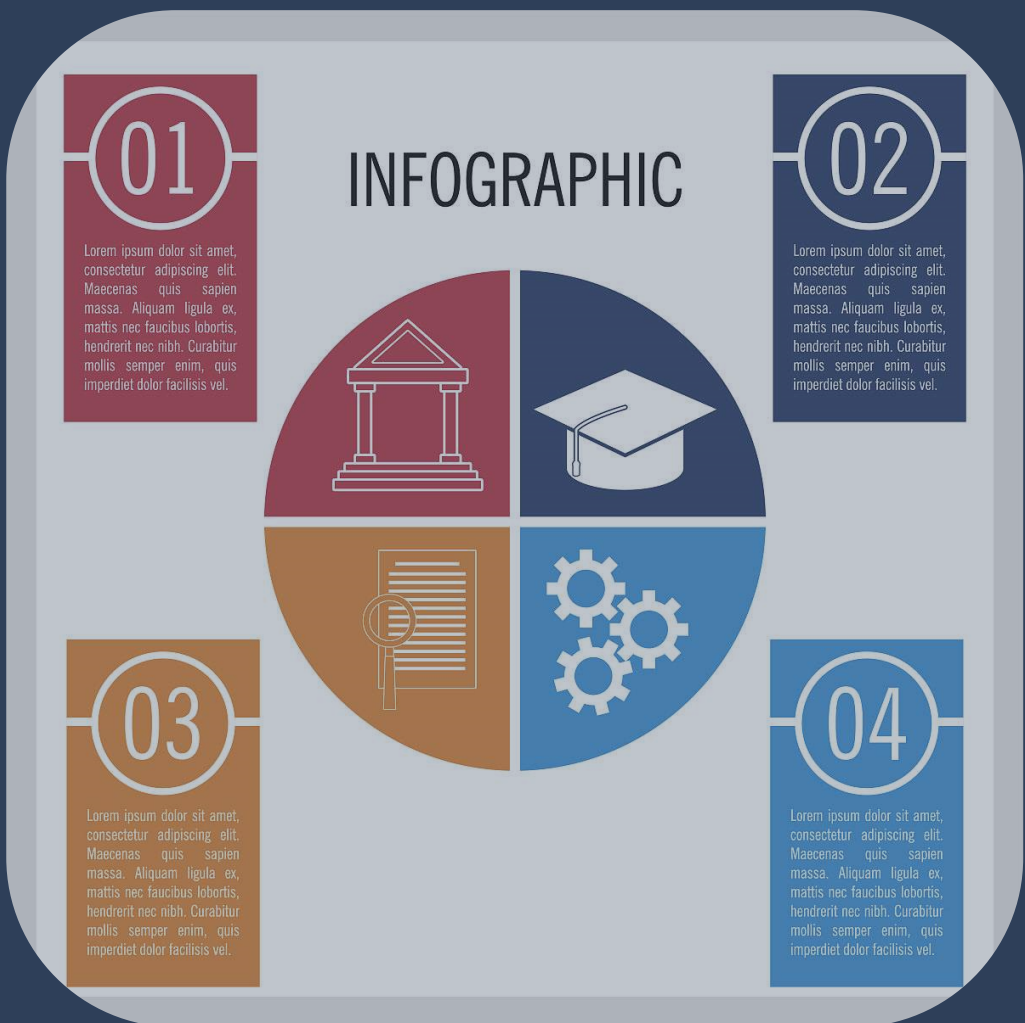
01

INFOGRAPHIC

02

Lorem ipsum dolor sit amet, consectetur adipiscing elit. Maecenas quis sapien massa. Aliquam ligula ex, mattis nec faucibus lobortis, hendrerit nec nibh. Curabitur mollis semper enim, quis imperdiet dolor facilisis vel.

Lorem ipsum dolor sit amet, consectetur adipiscing elit. Maecenas quis sapien massa. Aliquam ligula ex, mattis nec faucibus lobortis, hendrerit nec nibh. Curabitur mollis semper enim, quis imperdiet dolor facilisis vel.

03

Lorem ipsum dolor sit amet, consectetur adipiscing elit. Maecenas quis sapien massa. Aliquam ligula ex, mattis nec faucibus lobortis, hendrerit nec nibh. Curabitur mollis semper enim, quis imperdiet dolor facilisis vel.

04

Lorem ipsum dolor sit amet, consectetur adipiscing elit. Maecenas quis sapien massa. Aliquam ligula ex, mattis nec faucibus lobortis, hendrerit nec nibh. Curabitur mollis semper enim, quis imperdiet dolor facilisis vel.